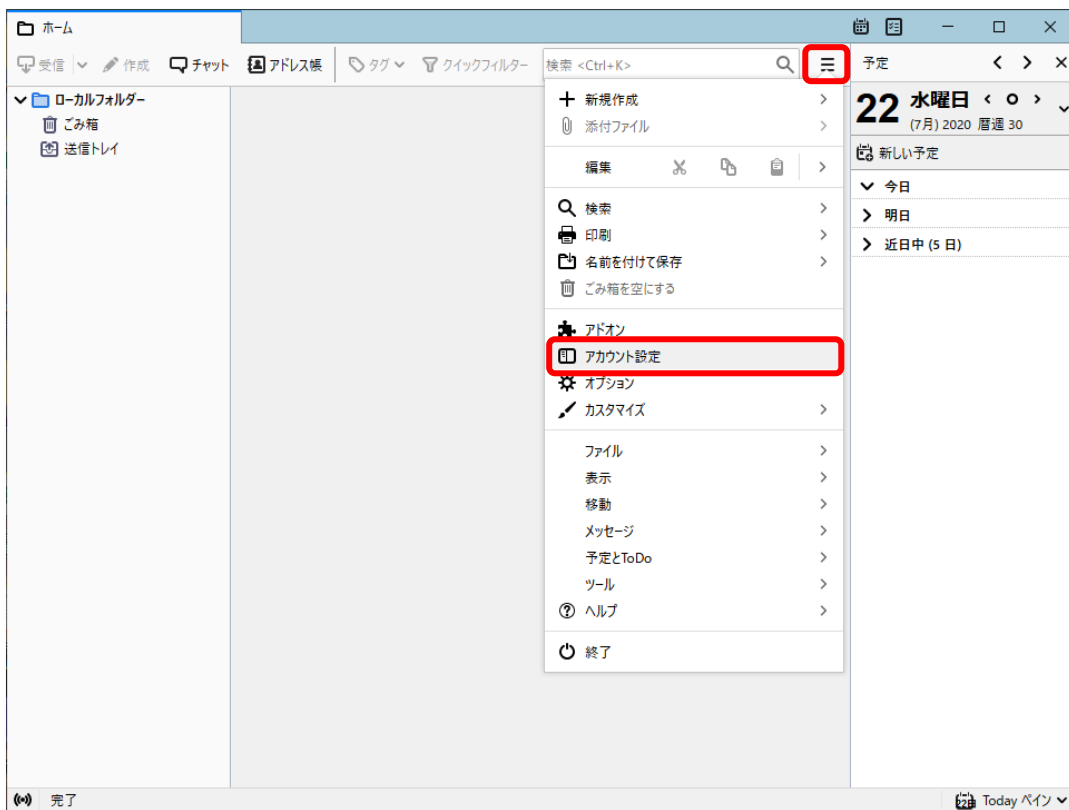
ホーム

受信 作成 チャット アドレス帳 タグ クイックフィルター 検索 <Ctrl+K>

ローカルフォルダー
ごみ箱
送信トレイ

新規作成
添付ファイル
編集
検索
印刷
名前を付けて保存
ごみ箱を空にする
アドオン
アカウント設定
オプション
カスタマイズ
ファイル
表示
移動
メッセージ
予定とToDo
ツール
ヘルプ
終了

予定
22 水曜日
(7月) 2020 暦週 30
新しい予定
今日
明日
近日中 (5 日)

完了
Today ペイン